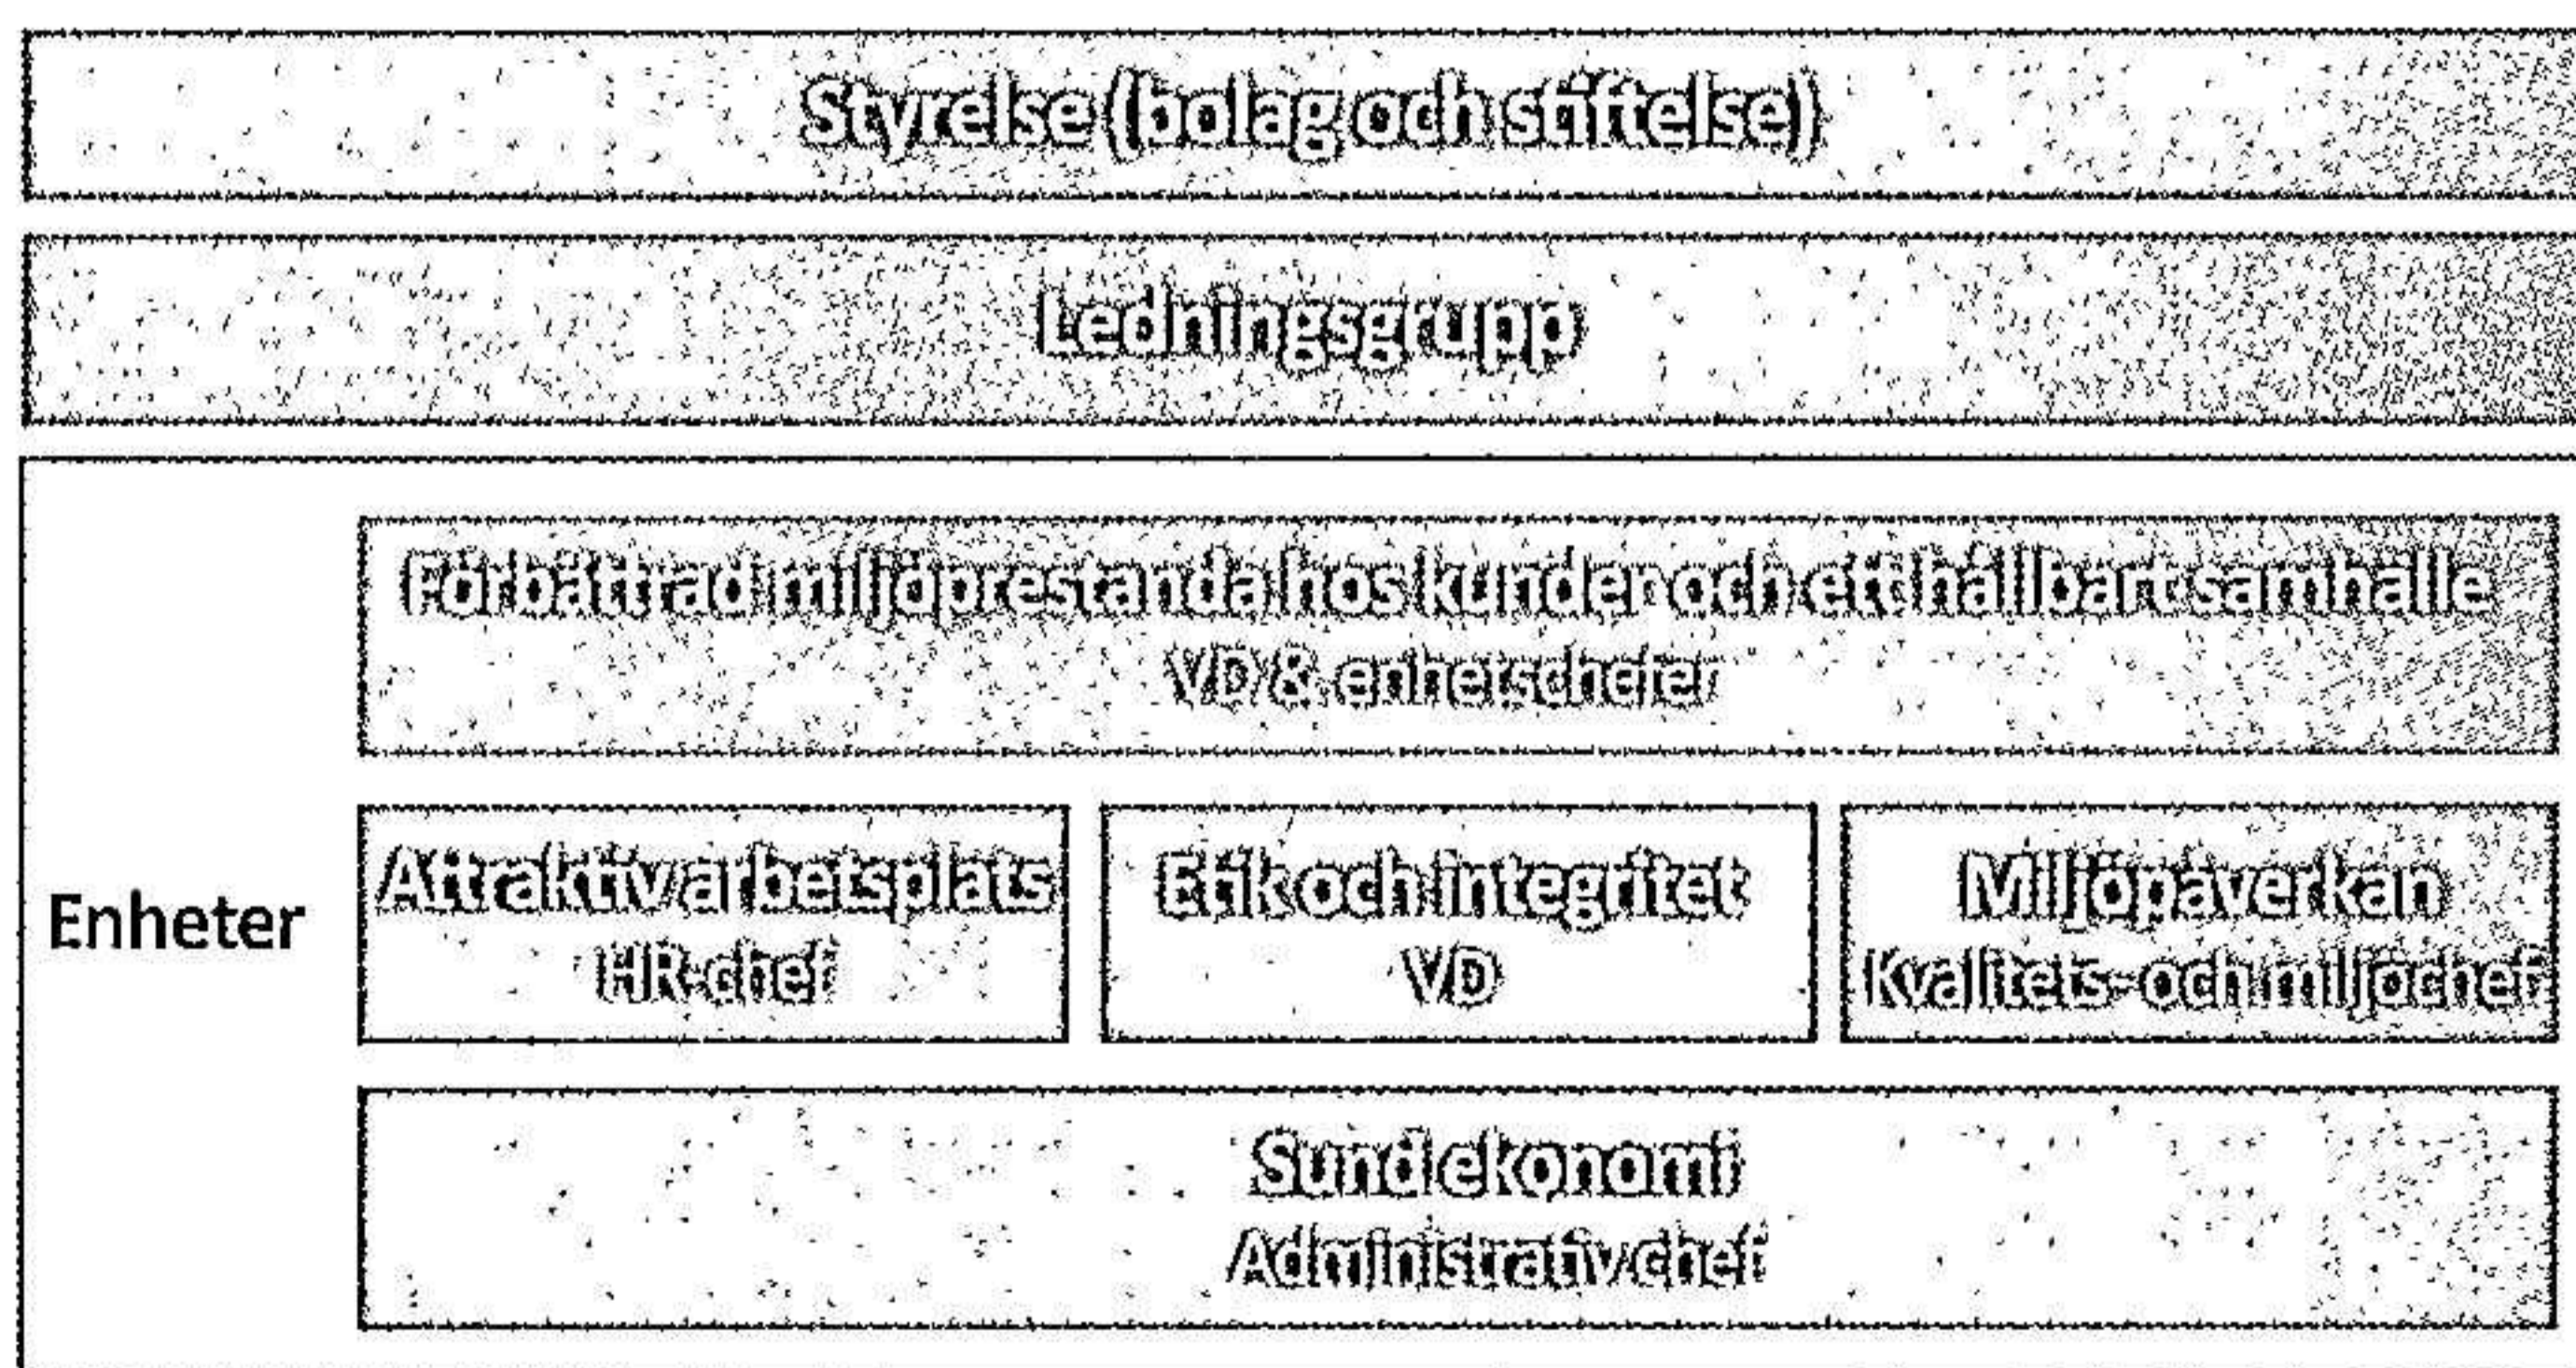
Styrelse (bolag och stiftelse)

Ledningsgrupp

Förbättrad miljöprestanda hos kunder och ett hållbart samhälle
VD & enhetschefer

Enheter

Attraktiv arbetsplats
HR-chef

Etik och integritet
VD

Miljöpåverkan
Kvalitets- och miljöchef

Sund ekonomi
Administrativ chef